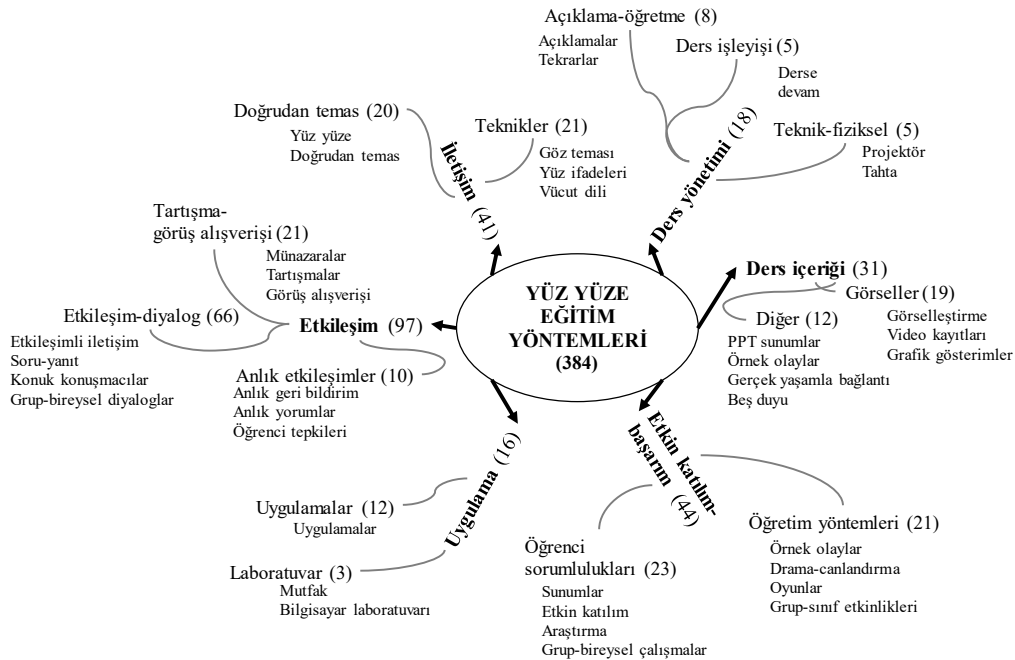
YÜZ YÜZE EĞİTİM YÖNTEMLERİ (384)

İletişim (41)

Doğrudan temas (20)
Yüz yüze
Doğrudan temas

Teknikler (21)
Göz teması
Yüz ifadeleri
Vücut dili

Ders yönetimi (18)

Açıklama-öğretme (8)
Açıklamalar
Tekrarlar

Ders işleyişi (5)
Derse devam

Teknik-fiziksel (5)
Projektör
Tahta

Ders içeriği (31)

Görseller (19)
Görselleştirme
Video kayıtları
Grafik gösterimler

Diğer (12)
PPT sunumlar
Örnek olaylar
Gerçek yaşamla bağlantı
Beş duyu

Etkin katılım-başarım (44)

Öğretim yöntemleri (21)
Örnek olaylar
Drama-canlandırma
Oyunlar
Grup-sınıf etkinlikleri

Öğrenci sorumlulukları (23)
Sunumlar
Etkin katılım
Araştırma
Grup-bireysel çalışmalar

Uygulama (16)

Uygulamalar (12)
Uygulamalar

Laboratuvar (3)
Mutfak
Bilgisayar laboratuvarı

Etkileşim (97)

Tartışma-görüş alışverişi (21)
Münazaralar
Tartışmalar
Görüş alışverişi

Etkileşim-diyalog (66)
Etkileşimli iletişim
Soru-yanıt
Konuk konuşmacılar
Grup-bireysel diyaloglar

Anlık etkileşimler (10)
Anlık geri bildirim
Anlık yorumlar
Öğrenci tepkileri